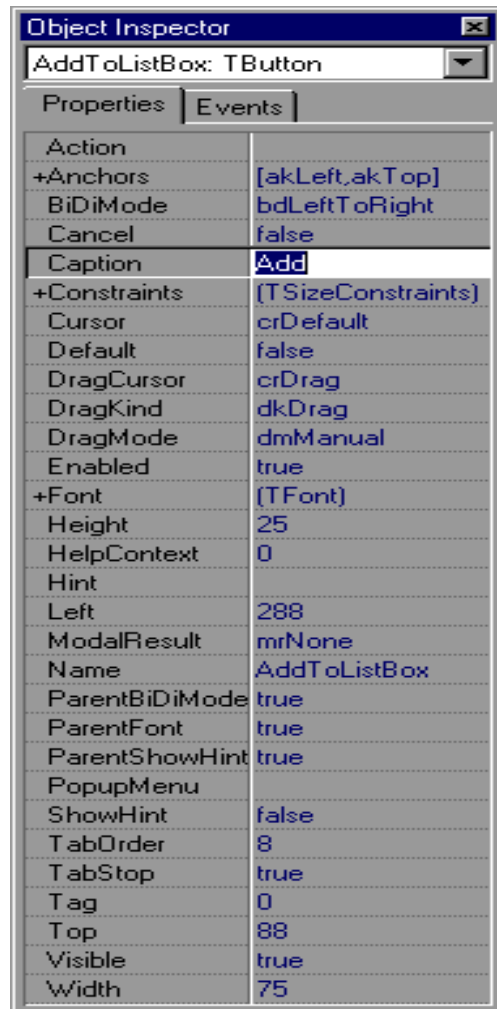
Object Inspector

AddToListBox: TButton

Properties | Events

| | |
|---|---|
| Action | |
| +Anchors | [akLeft,akTop] |
| BiDiMode | bdLeftToRight |
| Cancel | false |
| Caption | Add |
| +Constraints | (TSizeConstraints) |
| Cursor | crDefault |
| Default | false |
| DragCursor | crDrag |
| DragKind | dkDrag |
| DragMode | dmManual |
| Enabled | true |
| +Font | (TFont) |
| Height | 25 |
| HelpContext | 0 |
| Hint | |
| Left | 288 |
| ModalResult | mrNone |
| Name | AddToListBox |
| ParentBiDiMode | true |
| ParentFont | true |
| ParentShowHint | true |
| PopupMenu | |
| ShowHint | false |
| TabOrder | 8 |
| TabStop | true |
| Tag | 0 |
| Top | 88 |
| Visible | true |
| Width | 75 |